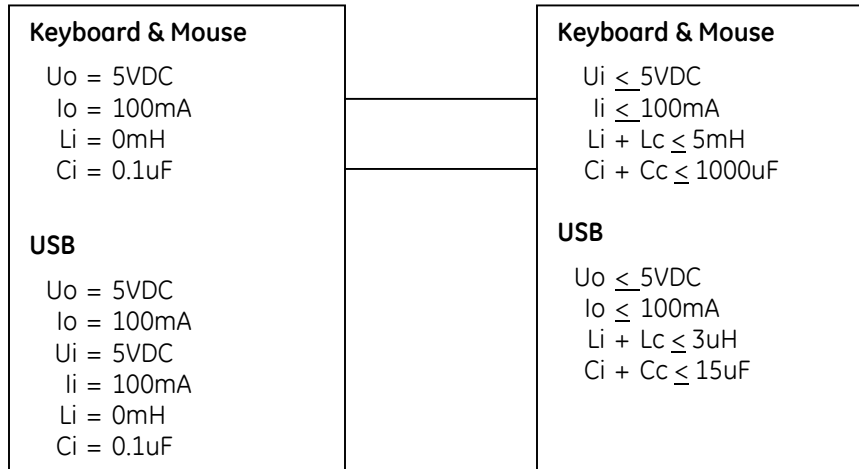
**Keyboard & Mouse**

Uo = 5VDC
Io = 100mA
Li = 0mH
Ci = 0.1uF

**USB**

Uo = 5VDC
Io = 100mA
Ui = 5VDC
Ii = 100mA
Li = 0mH
Ci = 0.1uF

**Keyboard & Mouse**

Ui $\leq$ 5VDC
Ii $\leq$ 100mA
Li + Lc $\leq$ 5mH
Ci + Cc $\leq$ 1000uF

**USB**

Uo $\leq$ 5VDC
Io $\leq$ 100mA
Li + Lc $\leq$ 3uH
Ci + Cc $\leq$ 15uF